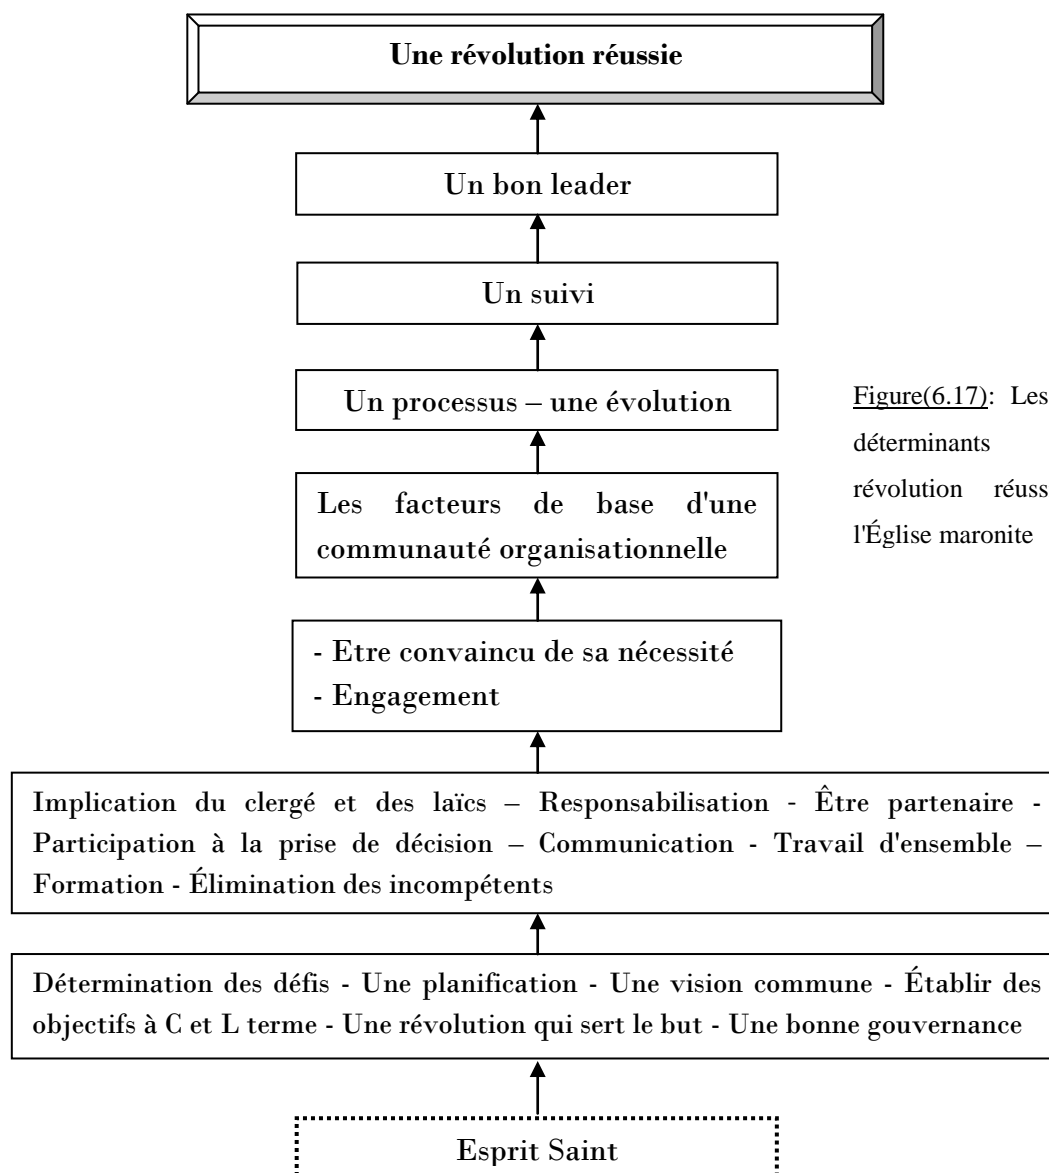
**Une révolution réussie**

Un bon leader

Un suivi

Un processus – une évolution

Les facteurs de base d'une communauté organisationnelle

- Etre convaincu de sa nécessité
- Engagement

Implication du clergé et des laïcs – Responsabilisation - Être partenaire - Participation à la prise de décision – Communication - Travail d'ensemble – Formation - Élimination des incompétents

Détermination des défis - Une planification - Une vision commune - Établir des objectifs à C et L terme - Une révolution qui sert le but - Une bonne gouvernance

Esprit Saint

Figure(6.17): Les déterminants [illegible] révolution réuss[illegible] l'Église maronite